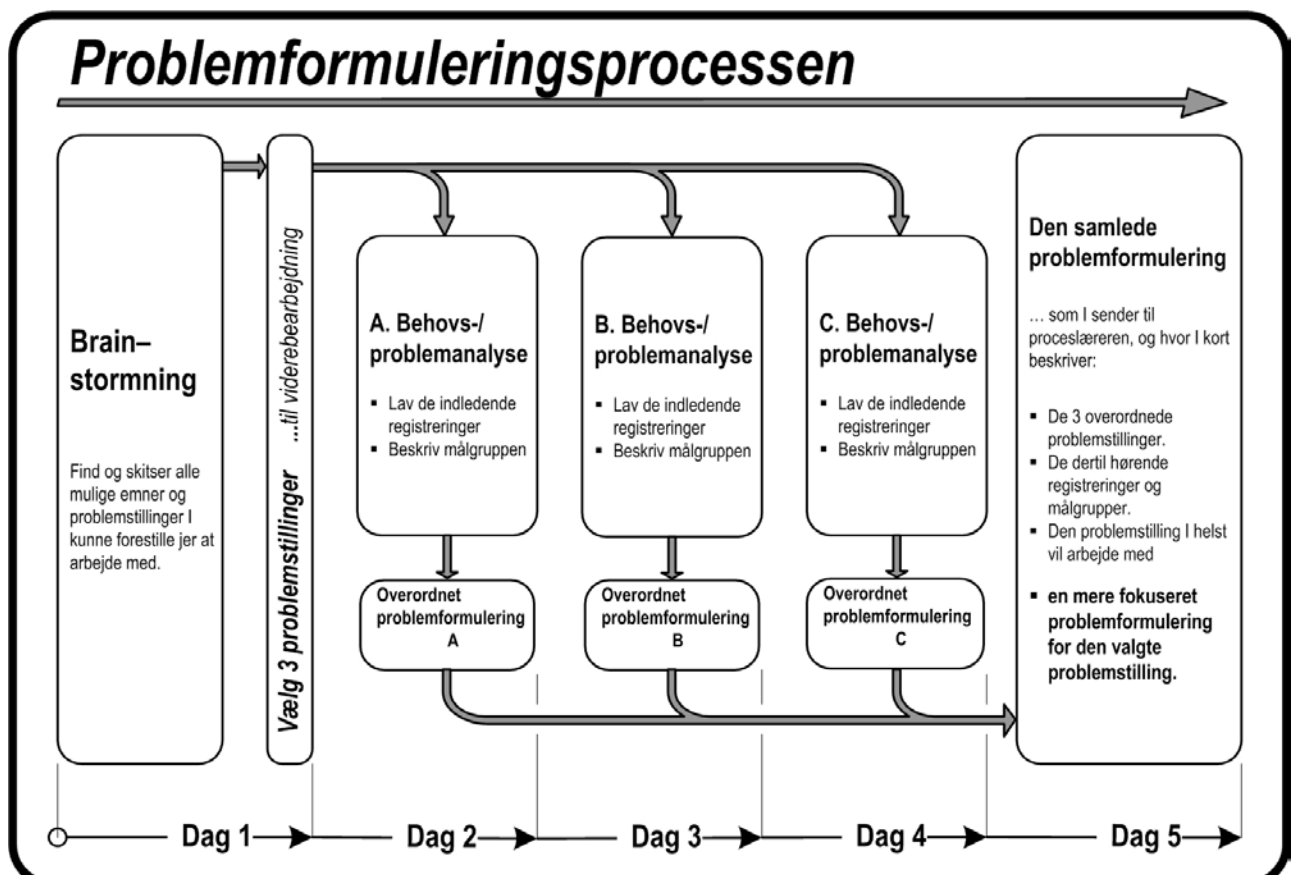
Problemformuleringsprocessen

Brain–stormning

Find og skitser alle mulige emner og problemstillinger I kunne forestille jer at arbejde med.

Vælg 3 problemstillinger ...til viderebearbejdning

A. Behovs-/ problemanalyse

- Lav de indledende registreringer
- Beskriv målgruppen

Overordnet problemformulering A

B. Behovs-/ problemanalyse

- Lav de indledende registreringer
- Beskriv målgruppen

Overordnet problemformulering B

C. Behovs-/ problemanalyse

- Lav de indledende registreringer
- Beskriv målgruppen

Overordnet problemformulering C

Den samlede problemformulering

... som I sender til proceslæreren, og hvor I kort beskriver:

- De 3 overordnede problemstillinger.
- De dertil hørende registreringer og målgrupper.
- Den problemstilling I helst vil arbejde med
- en mere fokuseret problemformulering for den valgte problemstilling.

Dag 1 Dag 2 Dag 3 Dag 4 Dag 5